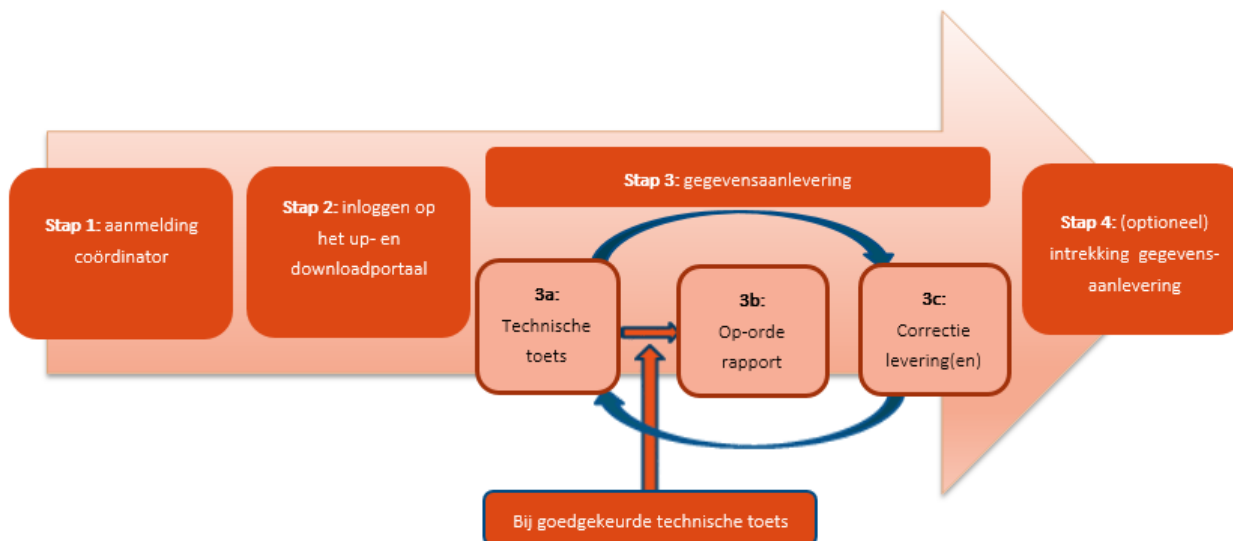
**Stap 1:** aanmelding coördinator

**Stap 2:** inloggen op het up- en downloadportaal

**Stap 3:** gegevensaanlevering

**3a:** Technische toets

**3b:** Op-orde rapport

**3c:** Correctie levering(en)

**Stap 4:** (optioneel) intrekking gegevensaanlevering

Bij goedgekeurde technische toets